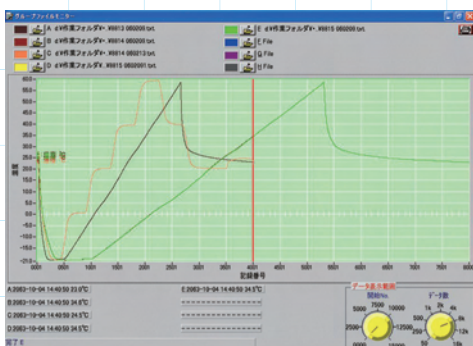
グループファイルモニター

A d:¥作業フォルダ¥...¥0813 0802005.txt
B d:¥作業フォルダ¥...¥0814 0802006.txt
C d:¥作業フォルダ¥...¥0814 0802012.txt
D d:¥作業フォルダ¥...¥0815 0802001.txt
E d:¥作業フォルダ¥...¥0815 0802006.txt
F File
G File
H File

温度

記録番号

0001 500 1000 1500 2000 2500 3000 3500 4000 4500 5000 5500 6000 6500 7000 7500 8000

A 2003-10-04 14:40:50 23.0℃
B 2003-10-04 14:40:50 24.5℃
C 2003-10-04 14:40:50 24.0℃
D 2003-10-04 14:40:50 24.5℃
E 2003-10-04 14:40:50 24.5℃

データ表示範囲
開始No.
データ数

完了